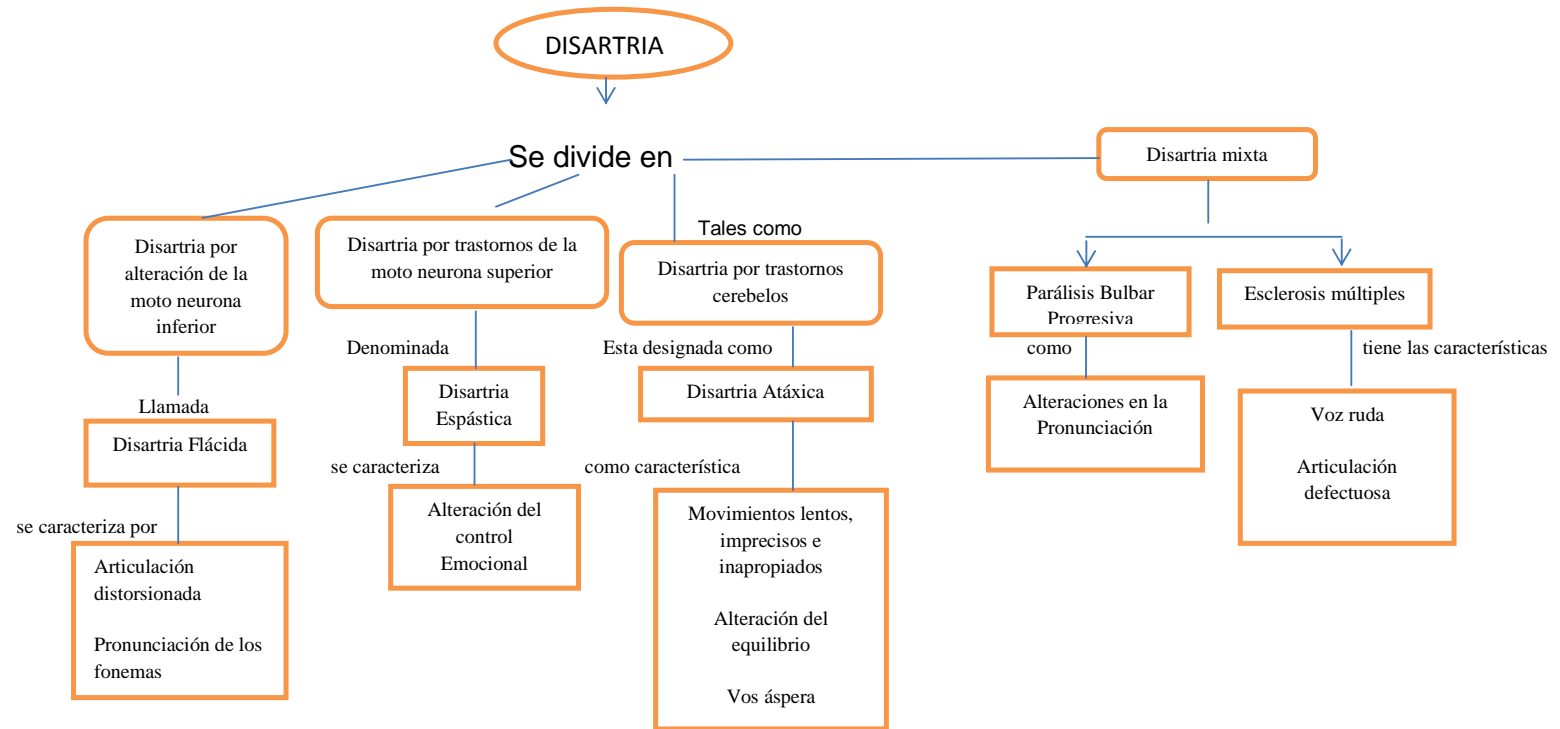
DISARTRIA

Se divide en

Disartria mixta

Tales como

Disartria por alteración de la moto neurona inferior

Llamada

Disartria Flácida

se caracteriza por

Articulación distorsionada

Pronunciación de los fonemas

Disartria por trastornos de la moto neurona superior

Denominada

Disartria Espástica

se caracteriza

Alteración del control Emocional

Disartria por trastornos cerebelos

Esta designada como

Disartria Atáxica

como característica

Movimientos lentos, imprecisos e inapropiados

Alteración del equilibrio

Vos áspera

Parálisis Bulbar Progresiva

como

Alteraciones en la Pronunciación

Esclerosis múltiples

tiene las características

Voz ruda

Articulación defectuosa